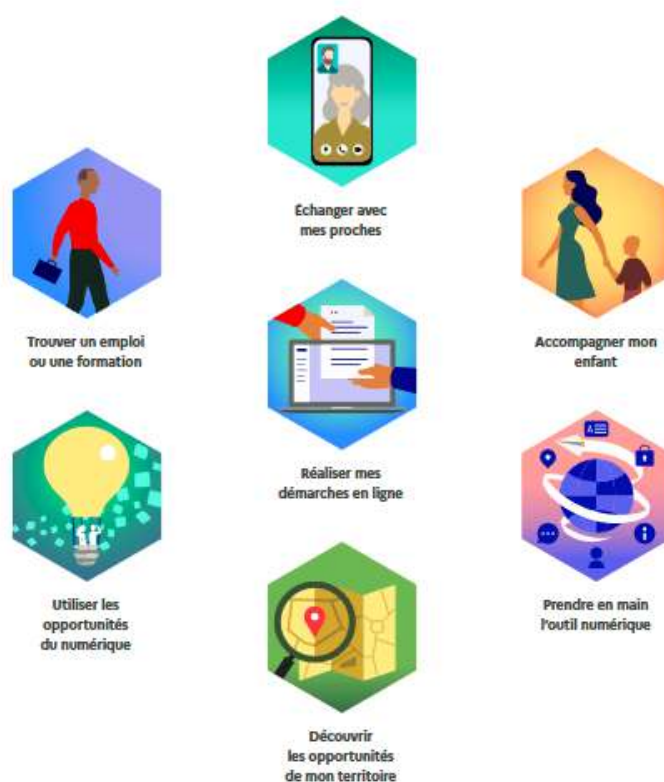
Échanger avec mes proches

Trouver un emploi ou une formation

Accompagner mon enfant

Réaliser mes démarches en ligne

Utiliser les opportunités du numérique

Prendre en main l'outil numérique

Découvrir les opportunités de mon territoire